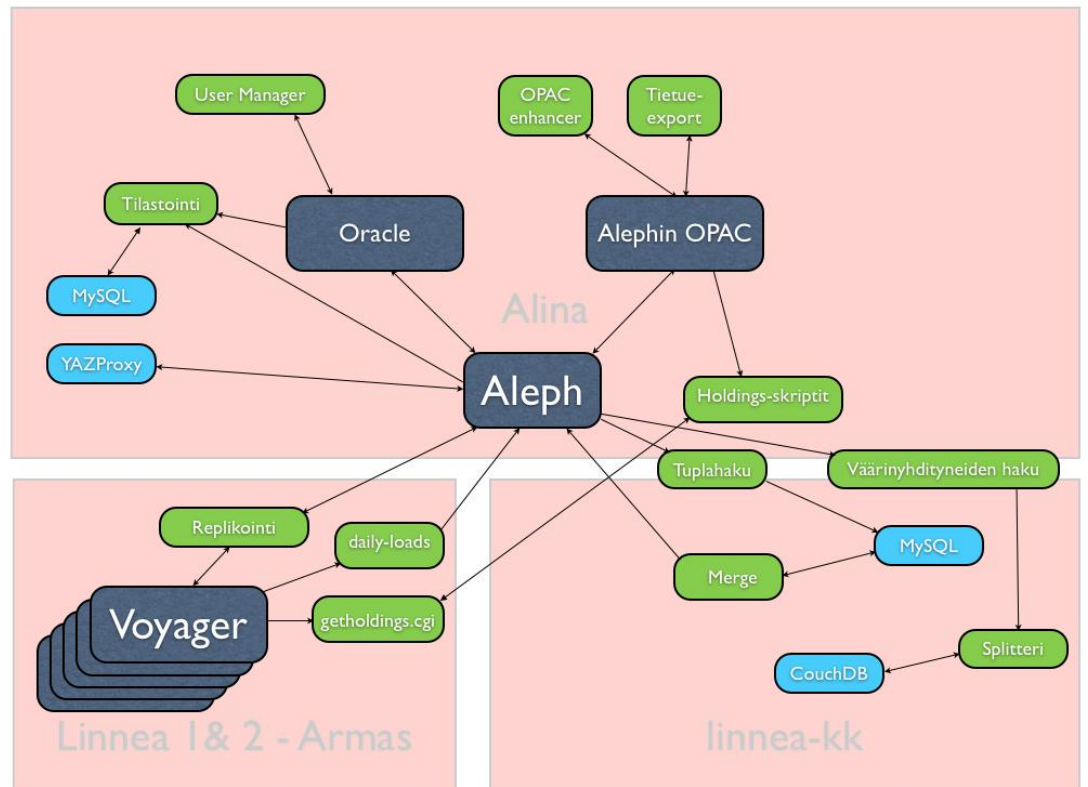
User Manager

OPAC enhancer

Tietue-export

Tilastointi

Oracle

Alephin OPAC

MySQL

Alina

YAZProxy

Aleph

Holdings-skriptit

Tuplahaku

Väärinyhdityneiden haku

Replikointi

daily-loads

MySQL

Merge

Voyager

getholdings.cgi

Splitteri

CouchDB

Linnea 1& 2 - Armas

linnea-kk